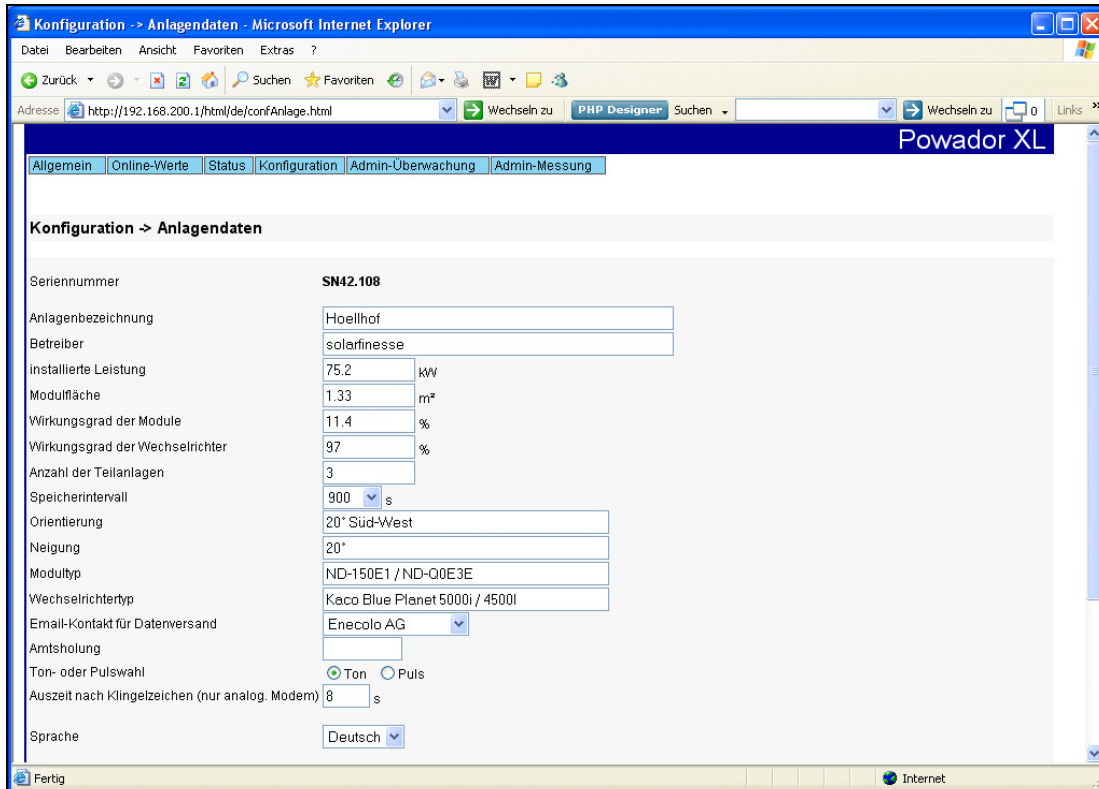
Konfiguration -> Anlagendaten - Microsoft Internet Explorer

Datei Bearbeiten Ansicht Favoriten Extras ?

Zurück Suchen Favoriten

Adresse http://192.168.200.1/html/de/confAnlage.html Wechseln zu PHP Designer Suchen Wechseln zu 0 Links

Powador XL

Allgemein | Online-Werte | Status | Konfiguration | Admin-Überwachung | Admin-Messung

Konfiguration -> Anlagendaten

| | |
|---|---|
| Seriennummer | SN42.108 |
| Anlagenbezeichnung | Hoellhof |
| Betreiber | solarfinesse |
| installierte Leistung | 75.2 kW |
| Modulfläche | 1.33 m² |
| Wirkungsgrad der Module | 11.4 % |
| Wirkungsgrad der Wechselrichter | 97 % |
| Anzahl der Teilanlagen | 3 |
| Speicherintervall | 900 s |
| Orientierung | 20° Süd-West |
| Neigung | 20° |
| Modultyp | ND-150E1 / ND-Q0E3E |
| Wechselrichtertyp | Kaco Blue Planet 5000i / 4500I |
| Email-Kontakt für Datenversand | Enecolo AG |
| Amtsholung | |
| Ton- oder Pulswahl | Ton Puls |
| Auszeit nach Klingelzeichen (nur analog. Modem) | 8 s |
| Sprache | Deutsch |

Fertig Internet